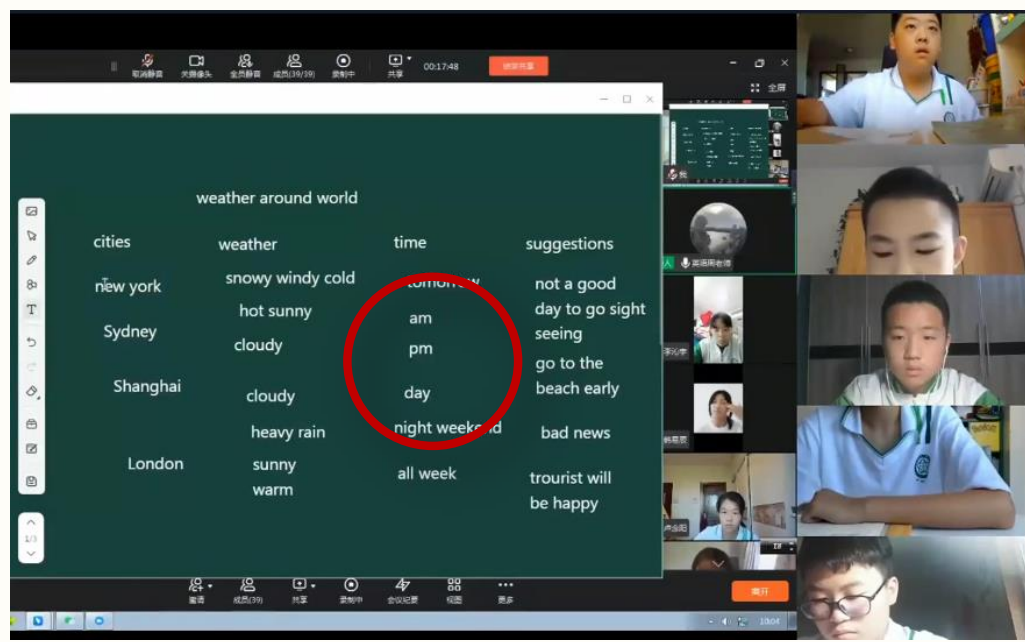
取消静音 关闭摄像头 全员静音 成员(39/39) 录制中 共享 00:17:48 结束共享

全屏

weather around world

cities

weather

time

suggestions

new york

snowy windy cold

tomorrow

not a good day to go sight seeing

hot sunny

am

Sydney

cloudy

pm

go to the beach early

Shanghai

cloudy

day

heavy rain

night weekend

bad news

London

sunny warm

all week

trourist will be happy

1/3

英语周老师

邀请 成员(39) 共享 录制中 会议纪要 视图 更多

离开